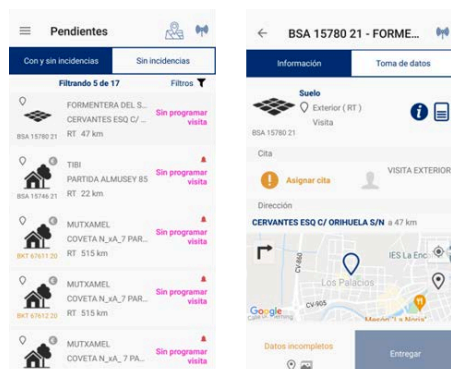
Pendientes

Con y sin incidencias
Sin incidencias

Filtrando 5 de 17
Filtros

FORMENTERA DEL S...
CERVANTES ESQ C/ ...
RT 47 km
Sin programar visita
BSA 15780 21

TIBI
PARTIDA ALMUSEY 85
RT 22 km
Sin programar visita
BSA 15746 21

MUTXAMEL
COVETA N_xA_7 PAR...
RT 515 km
Sin programar visita
BKT 67611 20

MUTXAMEL
COVETA N_xA_7 PAR...
RT 515 km
Sin programar visita
BKT 67612 20

MUTXAMEL
COVETA N_xA_7 PAR...
Sin programar visita

BSA 15780 21 - FORME...

Información
Toma de datos

Suelo
Exterior ( RT )
Visita
BSA 15780 21

Cita
Asignar cita
VISITA EXTERIOR

Dirección
CERVANTES ESQ C/ ORIHUELA S/N a 47 km

CV-860
IES La Enc
Los Palacios
CV-905
Mercat "La Noria"
Google

Datos incompletos
Entregar